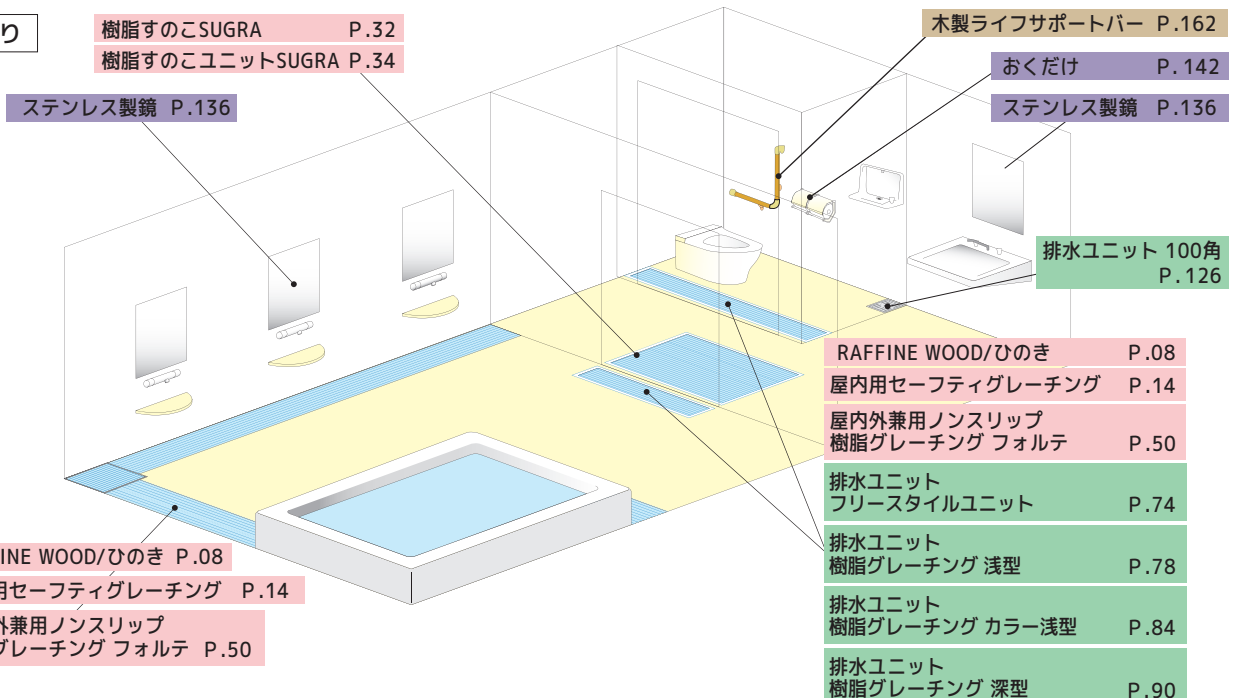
り

樹脂すのこSUGRA P.32
樹脂すのこユニットSUGRA P.34

ステンレス製鏡 P.136

木製ライフサポートバー P.162
おくだけ P.142
ステンレス製鏡 P.136

排水ユニット 100角 P.126

RAFFINE WOOD/ひのき P.08
屋内用セーフティグレーチング P.14
屋内外兼用ノンスリップ 樹脂グレーチング フォルテ P.50
排水ユニット フリースタイルユニット P.74
排水ユニット 樹脂グレーチング 浅型 P.78
排水ユニット 樹脂グレーチング カラー浅型 P.84
排水ユニット 樹脂グレーチング 深型 P.90

INE WOOD/ひのき P.08
用セーフティグレーチング P.14
外兼用ノンスリップ
グレーチング フォルテ P.50